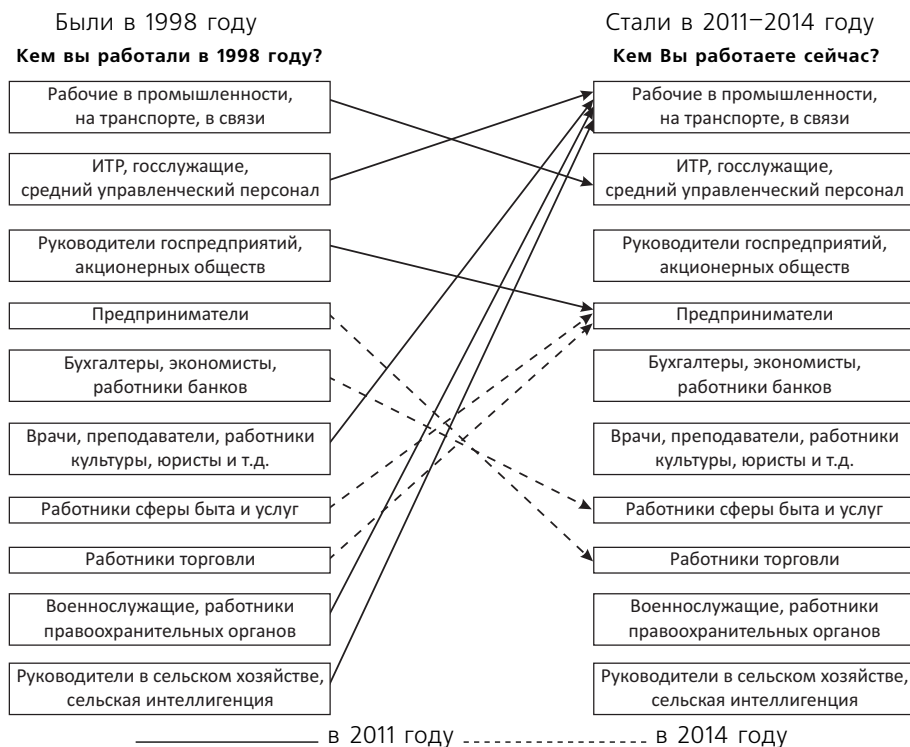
Были в 1998 году
Кем вы работали в 1998 году?

Рабочие в промышленности, на транспорте, в связи

ИТР, госслужащие, средний управленческий персонал

Руководители госпредприятий, акционерных обществ

Предприниматели

Бухгалтеры, экономисты, работники банков

Врачи, преподаватели, работники культуры, юристы и т.д.

Работники сферы быта и услуг

Работники торговли

Военнослужащие, работники правоохранительных органов

Руководители в сельском хозяйстве, сельская интеллигенция

Стали в 2011–2014 году
Кем Вы работаете сейчас?

Рабочие в промышленности, на транспорте, в связи

ИТР, госслужащие, средний управленческий персонал

Руководители госпредприятий, акционерных обществ

Предприниматели

Бухгалтеры, экономисты, работники банков

Врачи, преподаватели, работники культуры, юристы и т.д.

Работники сферы быта и услуг

Работники торговли

Военнослужащие, работники правоохранительных органов

Руководители в сельском хозяйстве, сельская интеллигенция

в 2011 году в 2014 году